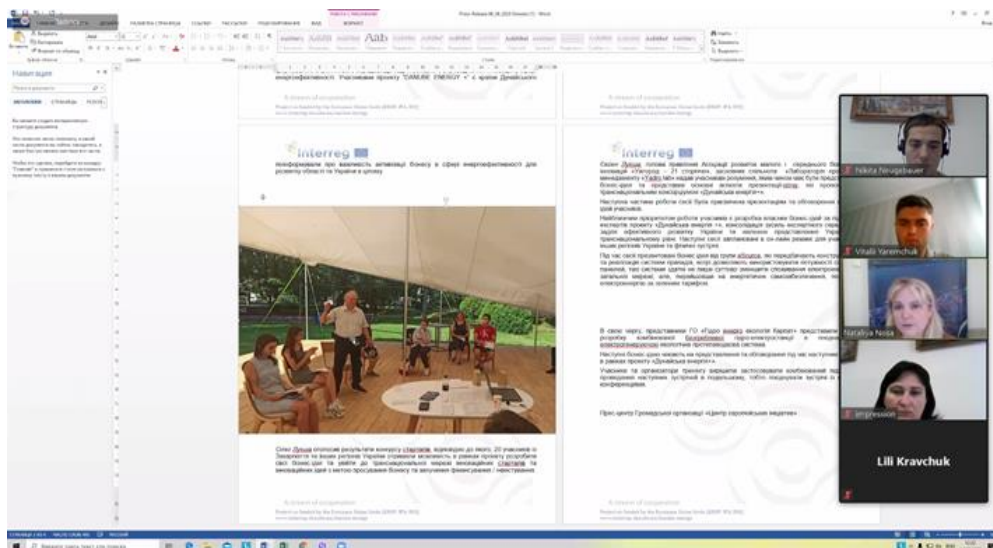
Навігація

Пошук в документі

ЗАГОЛОВКИ СТОРІНКИ РЕЗУЛЬТАТИ

енергоефективності. Учасникам проекту "DANUBE ENERGY+" є країни Дунайського

Interreg

Інформували про важливість активізації бізнесу в сфері енергоефективності для розвитку області та України в цілому.

Interreg

Nikita Neugebauer

Vitalii Yaremchuk

Nataliya Nosa

impression

Lili Kravchuk